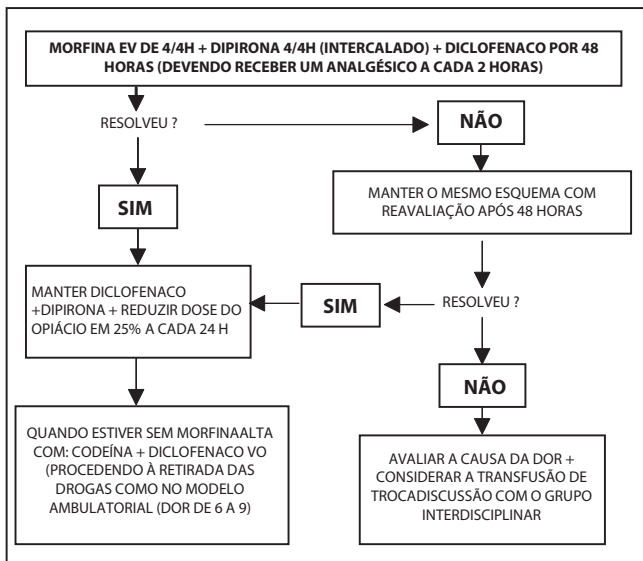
MORFINA EV DE 4/4H + DIPIRONA 4/4H (INTERCALADO) + DICLOFENACO POR 48 HORAS (DEVENDO RECEBER UM ANALGÉSICO A CADA 2 HORAS)

RESOLVEU ?

NÃO

MANTER O MESMO ESQUEMA COM REAVALIAÇÃO APÓS 48 HORAS

SIM

MANTER DICLOFENACO +DIPIRONA + REDUZIR DOSE DO OPIÁCIO EM 25% A CADA 24 H

SIM

RESOLVEU ?

NÃO

QUANDO ESTIVER SEM MORFINAALTA COM: CODEÍNA + DICLOFENACO VO (PROCEDENDO À RETIRADA DAS DROGAS COMO NO MODELO AMBULATORIAL (DOR DE 6 A 9)

AVALIAR A CAUSA DA DOR + CONSIDERAR A TRANSFUSÃO DE TROCADISCUSSÃO COM O GRUPO INTERDISCIPLINAR